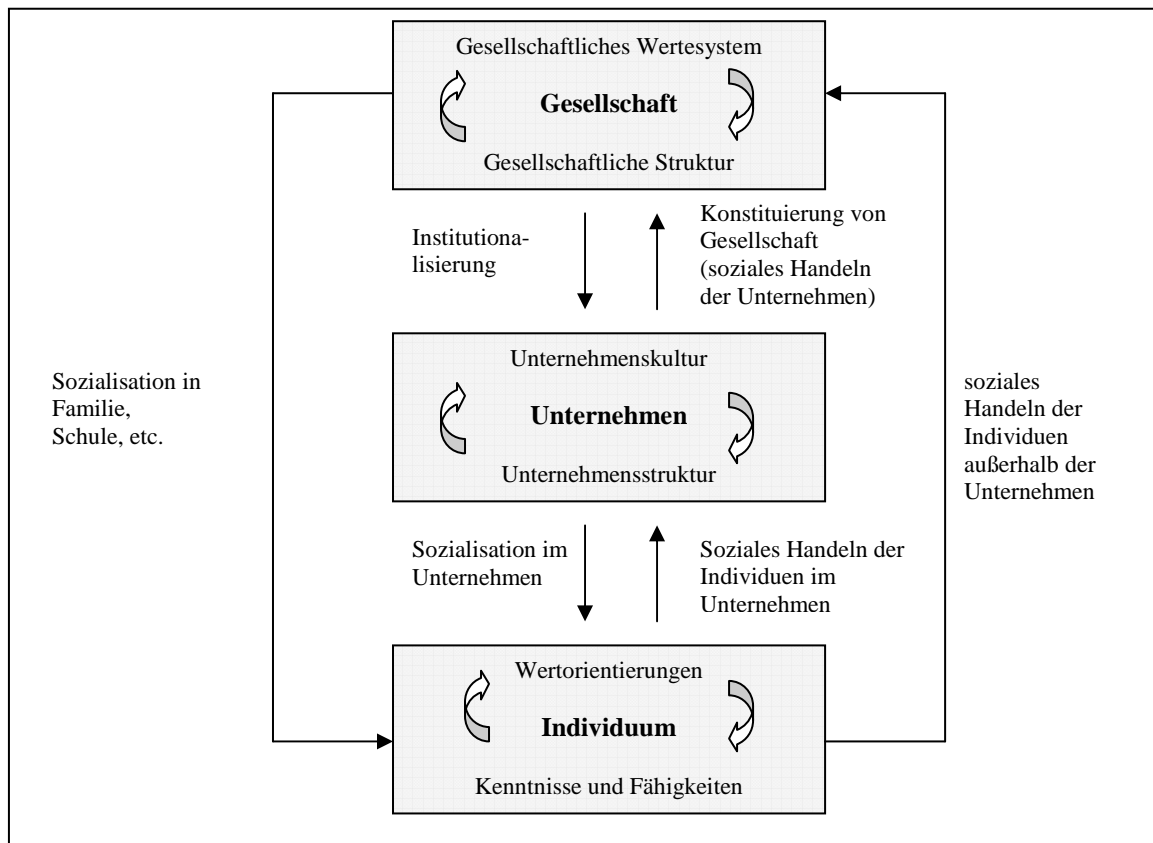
Gesellschaftliches Wertesystem

**Gesellschaft**

Gesellschaftliche Struktur

Institutionalisierung

Konstituierung von Gesellschaft (soziales Handeln der Unternehmen)

Sozialisation in Familie, Schule, etc.

Unternehmenskultur

**Unternehmen**

Unternehmensstruktur

soziales Handeln der Individuen außerhalb der Unternehmen

Sozialisation im Unternehmen

Soziales Handeln der Individuen im Unternehmen

Wertorientierungen

**Individuum**

Kenntnisse und Fähigkeiten